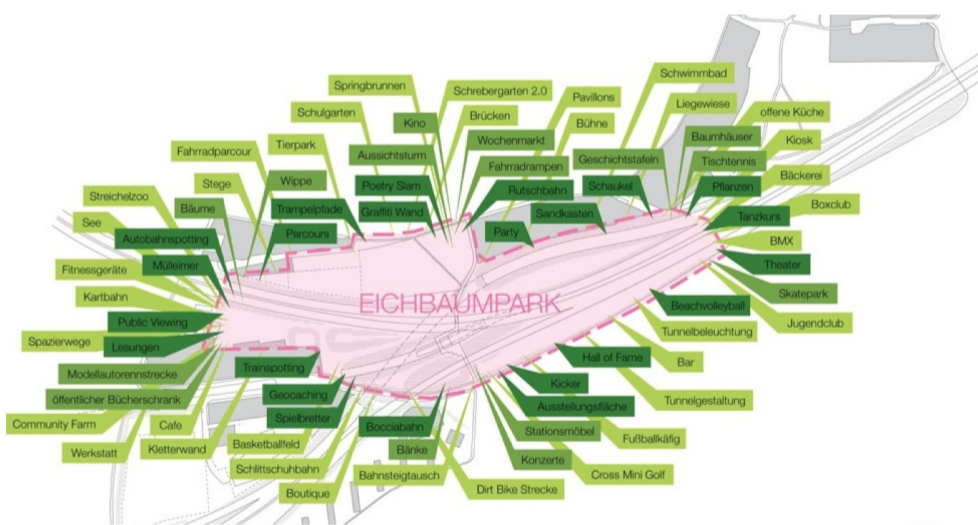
EICHBAUMPARK

Springbrunnen
Schrebergarten 2.0
Schwimmbad
Schulgarten
Kino
Pavillons
Liegewiese
Brücken
offene Küche
Tierpark
Aussichtsturm
Wochenmarkt
Bühne
Baumhäuser
Kiosk
Fahrradparcour
Fahrradrampen
Geschichtstafeln
Tischtennis
Poetry Slam
Rutschbahn
Schaukel
Pflanzen
Bäckerei
Stege
Wippe
Graffiti Wand
Streichelzoo
Trampelpfade
Sandkasten
Tanzkurs
Boxclub
Bäume
Party
See
Parcours
Autobahnspotting
BMX
Mülleimer
Theater
Fitnessgeräte
Skatepark
Kartbahn
Beachvolleyball
Jugendclub
Public Viewing
Tunnelbeleuchtung
Spazierwege
Lesungen
Bar
Hall of Fame
Modellautorennstrecke
Trainspotting
Kicker
Tunnelgestaltung
öffentlicher Bücherschrank
Geocaching
Ausstellungsfläche
Community Farm
Spielbretter
Fußballkäfig
Cafe
Stationsmöbel
Werkstatt
Kletterwand
Basketballfeld
Bocciabahn
Konzerte
Bänke
Cross Mini Golf
Schlittschuhbahn
Bahnsteigtausch
Boutique
Dirt Bike Strecke